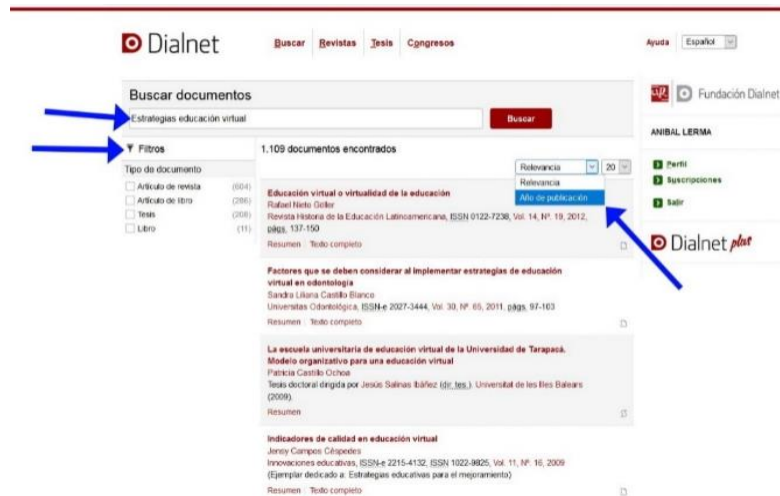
Dialnet

Buscar Revistas Tesis Congresos

Ayuda Español

Buscar documentos

Estrategias educación virtual

Buscar

Filtros

Tipo de documento

Artículo de revista (604)

Artículo de libro (286)

Tesis (208)

Libro (11)

1.109 documentos encontrados

Relevancia 20

Relevancia

Año de publicación

Educación virtual o virtualidad de la educación

Rafael Nieto Geller

Revista Historia de la Educación Latinoamericana, ISSN 0122-7238, Vol. 14, Nº. 19, 2012, págs. 137-150

Resumen Texto completo

Factores que se deben considerar al implementar estrategias de educación virtual en odontología

Sandra Liliana Castillo Blanco

Universitas Odontológica, ISSN-e 2027-3444, Vol. 30, Nº. 65, 2011, págs. 97-103

Resumen Texto completo

La escuela universitaria de educación virtual de la Universidad de Tarapacá. Modelo organizativo para una educación virtual

Patricia Castillo Ochoa

Tesis doctoral dirigida por Jesús Salinas Ibáñez (dir. tes.). Universitat de les Illes Balears (2009).

Resumen

Indicadores de calidad en educación virtual

Jensy Campos Céspedes

Innovaciones educativas, ISSN-e 2215-4132, ISSN 1022-9825, Vol. 11, Nº. 16, 2009

(Ejemplar dedicado a: Estrategias educativas para el mejoramiento)

Resumen Texto completo

Fundación Dialnet

ANIBAL LERMA

Perfil

Suscripciones

Salir

Dialnet plus